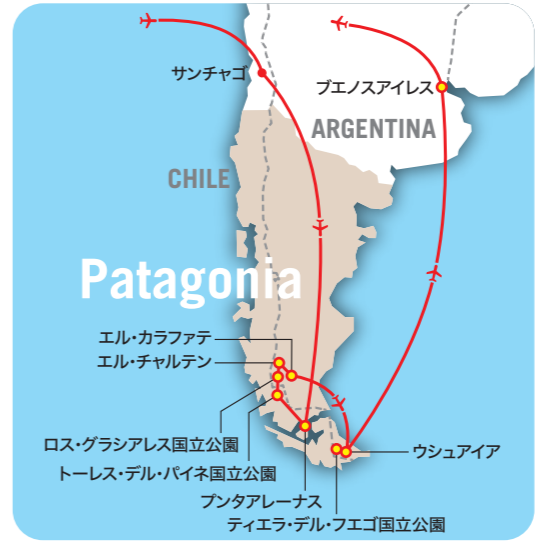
サンチャゴ
ブエノスアイレス
ARGENTINA
CHILE
Patagonia
エル・カラファテ
エル・チャルテン
ロス・グラシアレス国立公園
トーレス・デル・パイネ国立公園
プンタアレーナス
ティエラ・デル・フエゴ国立公園
ウシュアイア